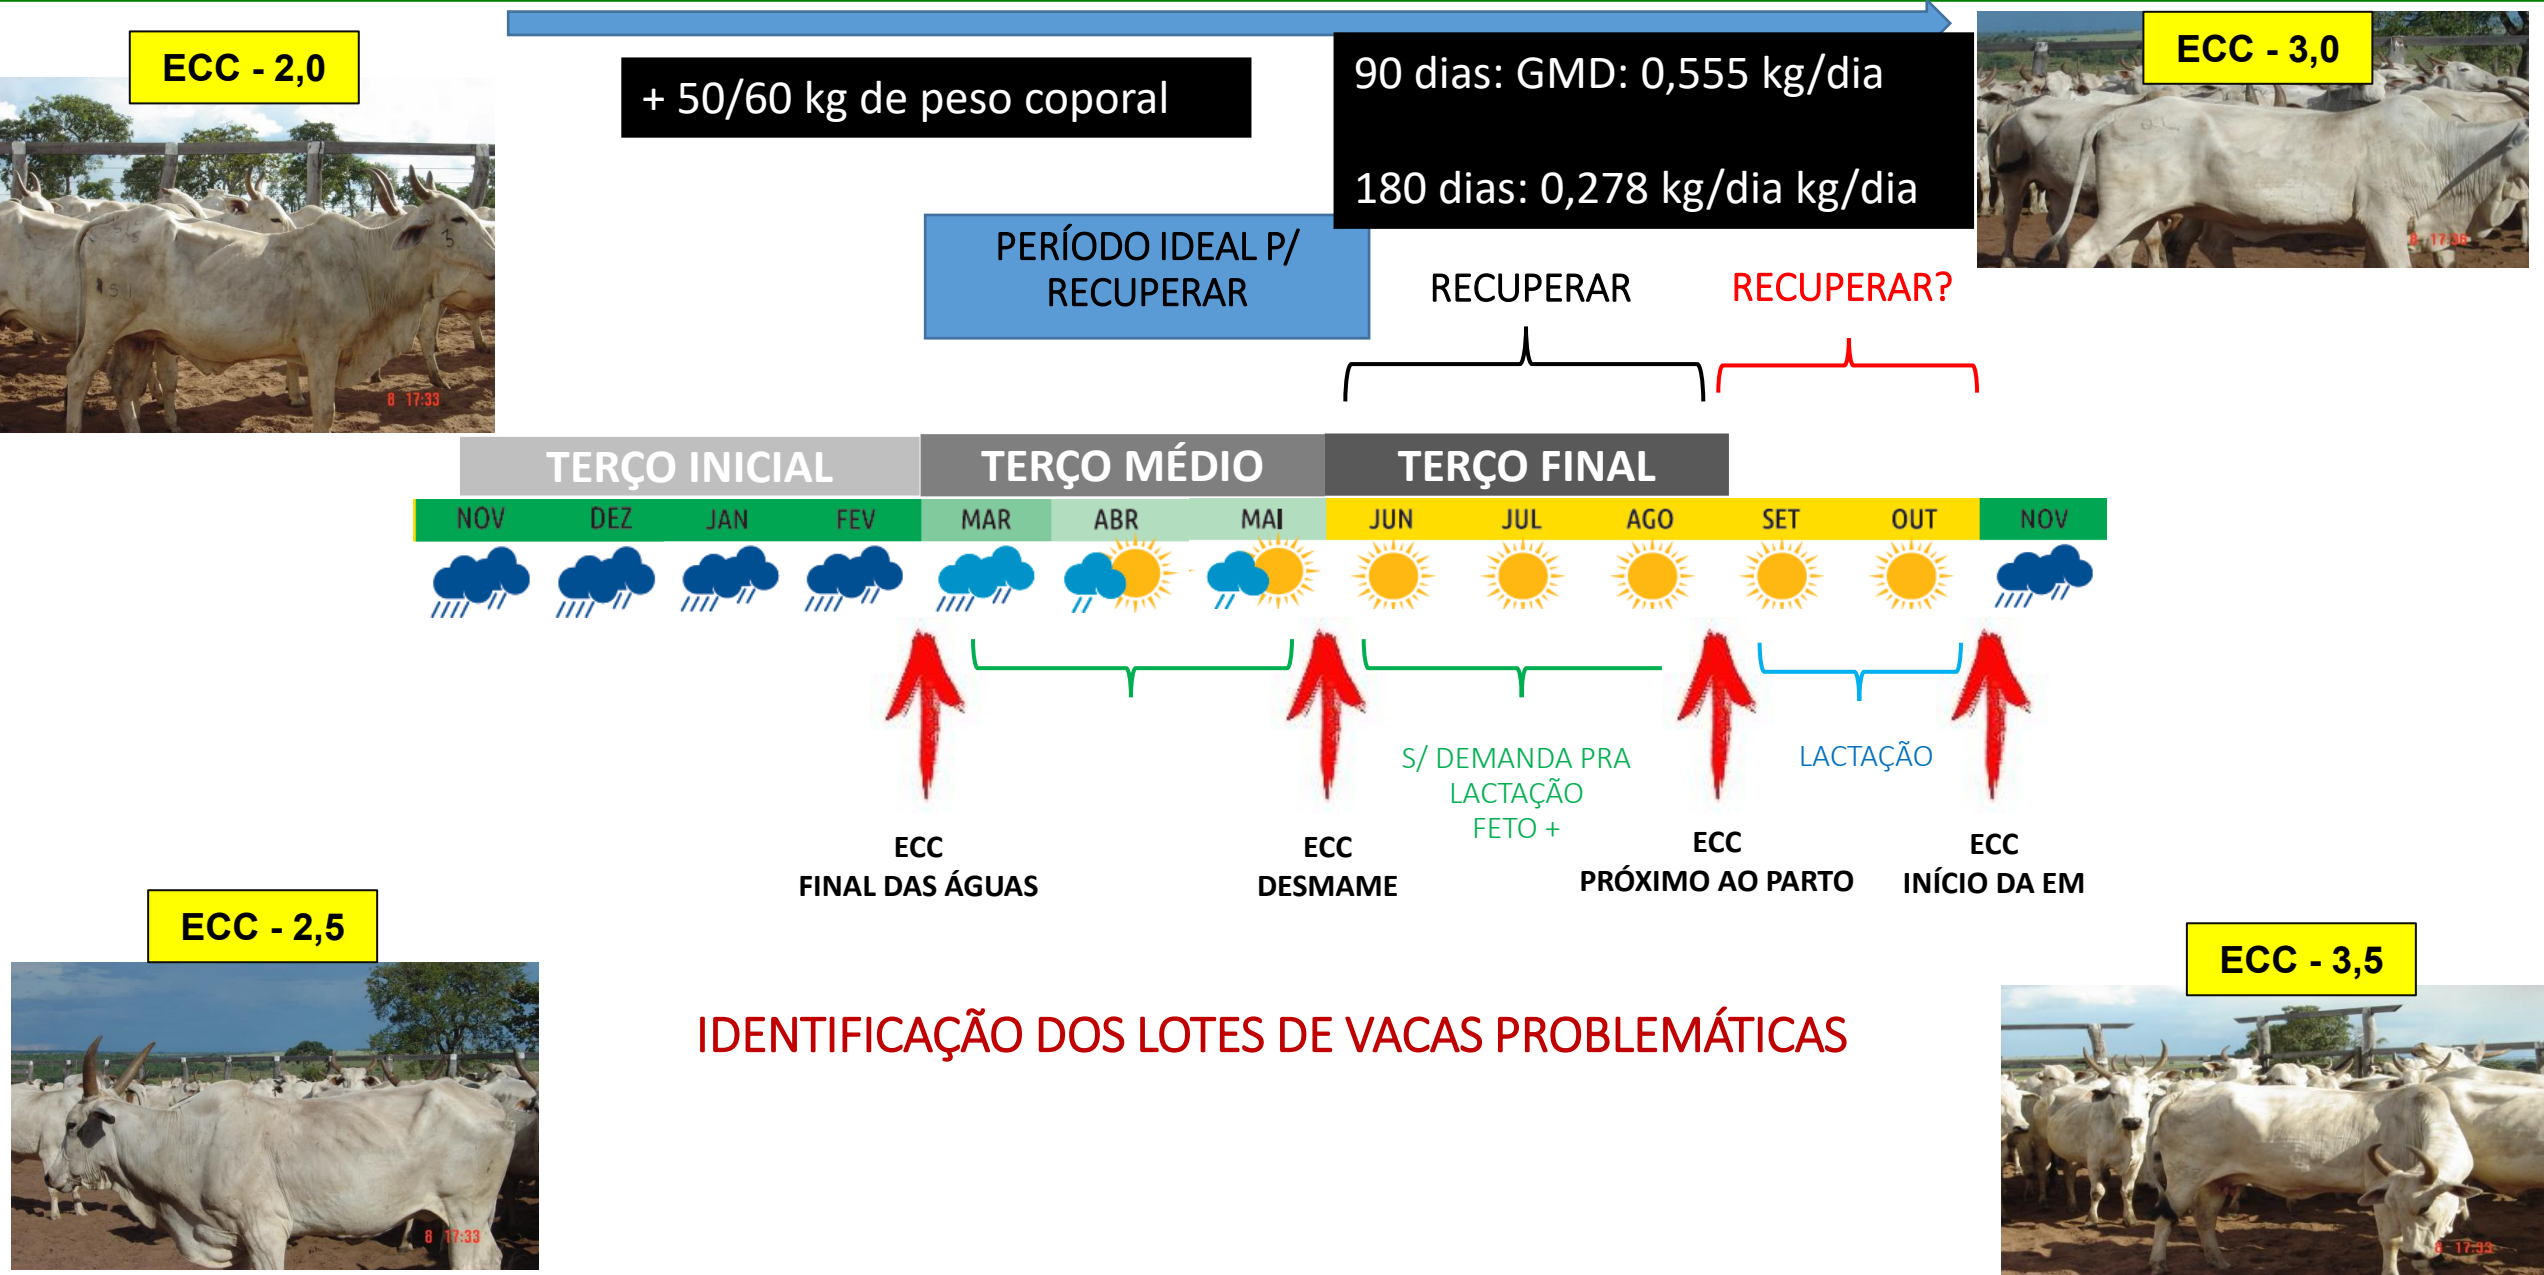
ECC - 2,0

8 17:33

+ 50/60 kg de peso coporal

90 dias: GMD: 0,555 kg/dia

180 dias: 0,278 kg/dia kg/dia

ECC - 3,0

8 17:36

PERÍODO IDEAL P/ RECUPERAR

RECUPERAR

RECUPERAR?

| TERÇO INICIAL | TERÇO MÉDIO | TERÇO FINAL |
|---|---|---|

NOV DEZ JAN FEV MAR ABR MAI JUN JUL AGO SET OUT NOV

S/ DEMANDA PRA LACTAÇÃO FETO +

LACTAÇÃO

ECC FINAL DAS ÁGUAS

ECC DESMAME

ECC PRÓXIMO AO PARTO

ECC INÍCIO DA EM

ECC - 2,5

8 17:33

IDENTIFICAÇÃO DOS LOTES DE VACAS PROBLEMÁTICAS

ECC - 3,5

8 17:33